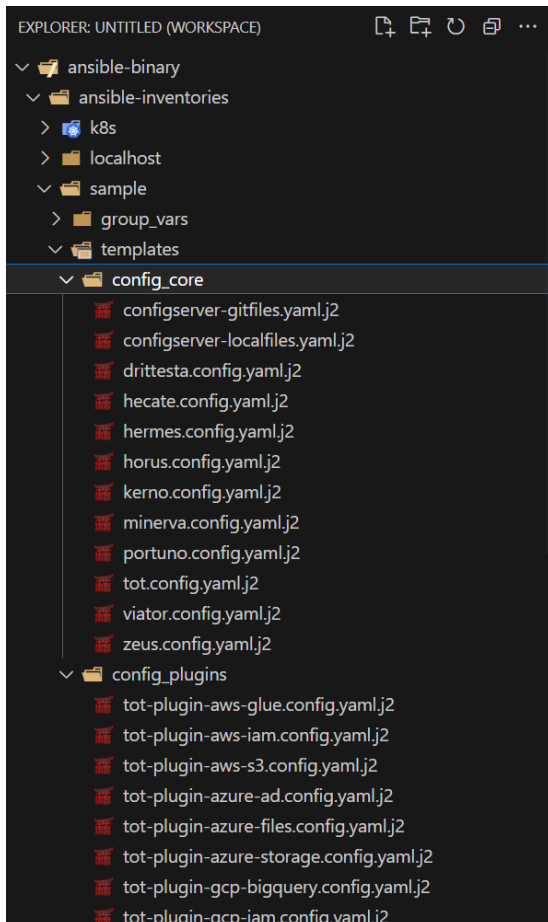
EXPLORER: UNTITLED (WORKSPACE)

ansible-binary
ansible-inventories
k8s
localhost
sample
group_vars
templates
config_core
configserver-gitfiles.yaml.j2
configserver-localfiles.yaml.j2
drittesta.config.yaml.j2
hecate.config.yaml.j2
hermes.config.yaml.j2
horus.config.yaml.j2
kerno.config.yaml.j2
minerva.config.yaml.j2
portuno.config.yaml.j2
tot.config.yaml.j2
viator.config.yaml.j2
zeus.config.yaml.j2
config_plugins
tot-plugin-aws-glue.config.yaml.j2
tot-plugin-aws-iam.config.yaml.j2
tot-plugin-aws-s3.config.yaml.j2
tot-plugin-azure-ad.config.yaml.j2
tot-plugin-azure-files.config.yaml.j2
tot-plugin-azure-storage.config.yaml.j2
tot-plugin-gcp-bigquery.config.yaml.j2
tot-plugin-gcp-iam.config.yaml.j2